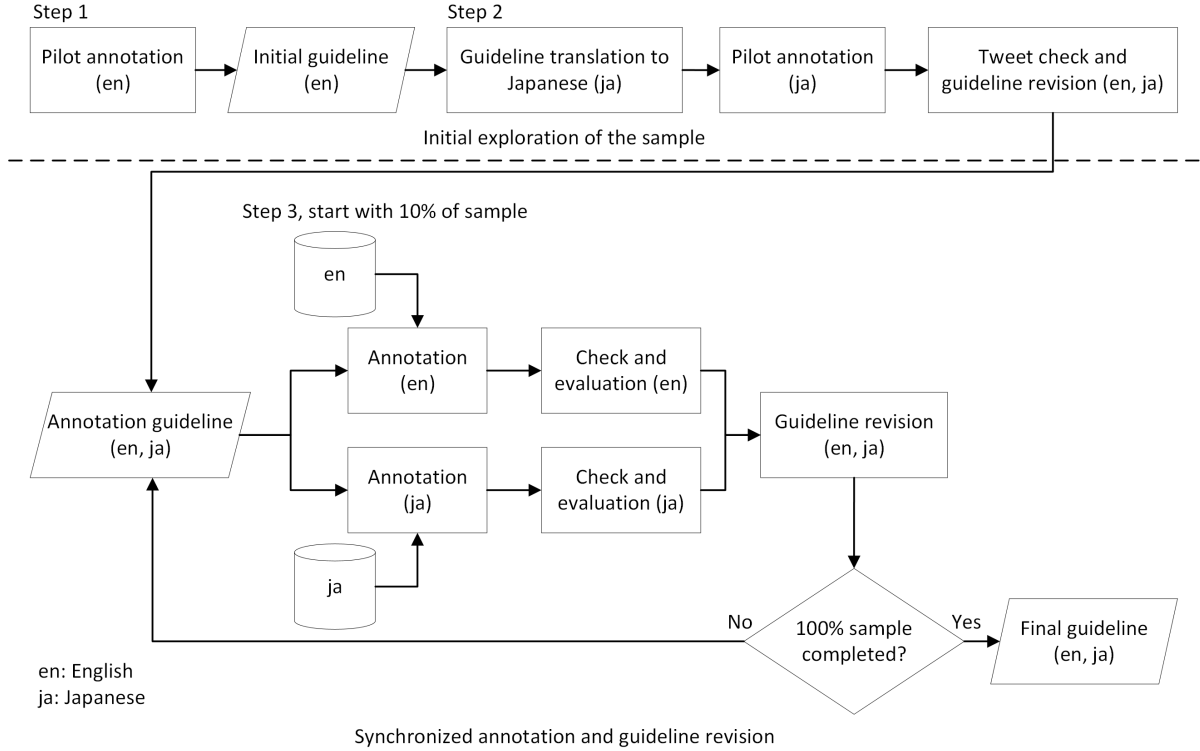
Step 1

Pilot annotation (en)

Initial guideline (en)

Step 2

Guideline translation to Japanese (ja)

Pilot annotation (ja)

Tweet check and guideline revision (en, ja)

Initial exploration of the sample

Step 3, start with 10% of sample

en

Annotation (en)

Check and evaluation (en)

Annotation guideline (en, ja)

Guideline revision (en, ja)

Annotation (ja)

Check and evaluation (ja)

ja

No

100% sample completed?

Yes

Final guideline (en, ja)

en: English
ja: Japanese

Synchronized annotation and guideline revision